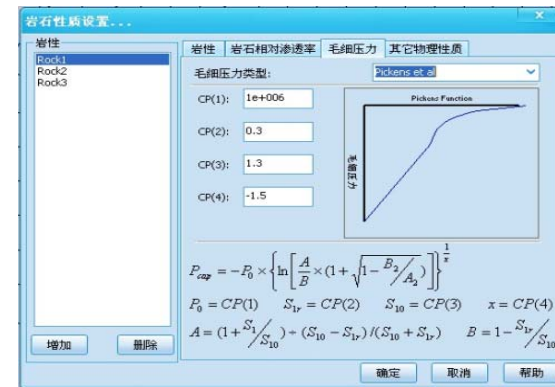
岩石性质设置....

岩性
Rock1
Rock2
Rock3

岩性 | 岩石相对渗透率 | 毛细压力 | 其它物理性质

毛细压力类型: Pickens et al

CP(1): 1e+006
CP(2): 0.3
CP(3): 1.3
CP(4): -1.5

Pickens Function
毛细压力

$P_{cap} = -P_0 \times \left\{ \ln\left[ \frac{A}{B} \times (1 + \sqrt{1 - B^2/A^2}) \right] \right\}^{\frac{1}{x}}$

$P_0 = CP(1) \quad S_{1r} = CP(2) \quad S_{10} = CP(3) \quad x = CP(4)$

$A = (1 + S_1/S_{10}) * (S_{10} - S_{1r})/(S_{10} + S_{1r}) \quad B = 1 - S_{1r}/S_{10}$

增加
删除
确定
取消
帮助